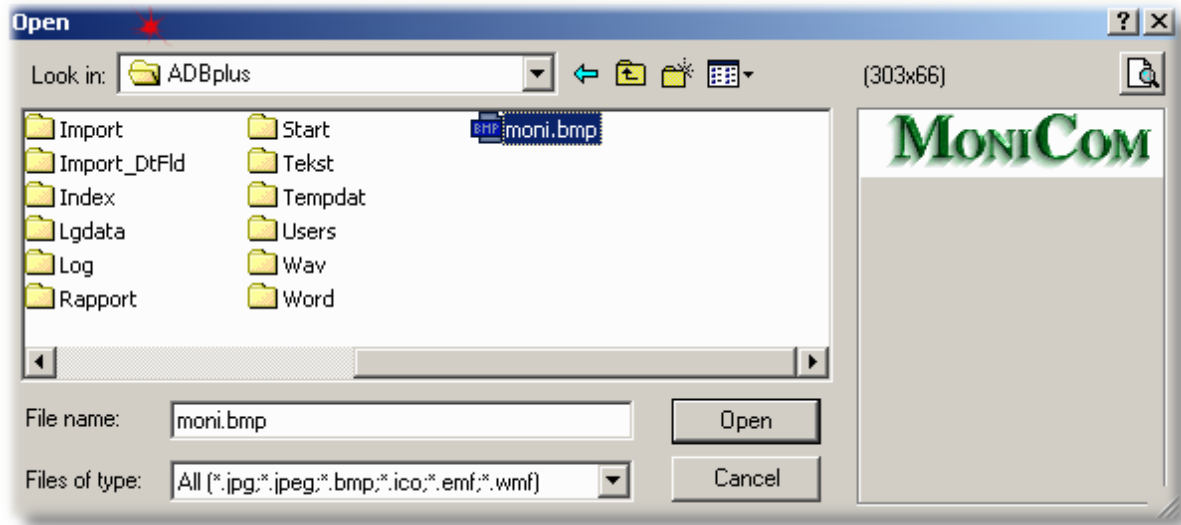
Open

?

Look in: ADBplus

(303x66)

Import
Import_DtFld
Index
Lgdata
Log
Rapport
Start
Tekst
Tempdat
Users
Wav
Word
BMP moni.bmp

MONICOM

File name: moni.bmp

Open

Files of type: All (*.jpg;*.jpeg;*.bmp;*.ico;*.emf;*.wmf)

Cancel